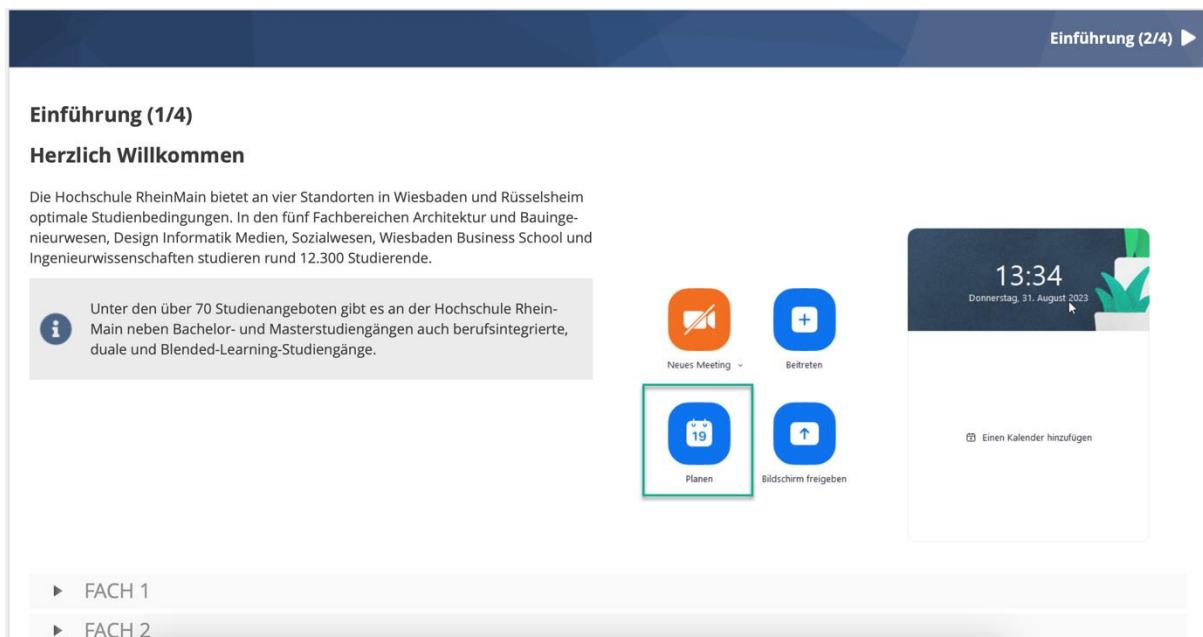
Einführung (2/4)

Einführung (1/4)

Herzlich Willkommen

Die Hochschule RheinMain bietet an vier Standorten in Wiesbaden und Rüsselsheim optimale Studienbedingungen. In den fünf Fachbereichen Architektur und Bauingenieurwesen, Design Informatik Medien, Sozialwesen, Wiesbaden Business School und Ingenieurwissenschaften studieren rund 12.300 Studierende.

Unter den über 70 Studienangeboten gibt es an der Hochschule RheinMain neben Bachelor- und Masterstudiengängen auch berufsintegrierte, duale und Blended-Learning-Studiengänge.

Neues Meeting

Beitreten

19

Planen

Bildschirm freigeben

13:34

Donnerstag, 31. August 2023

Einen Kalender hinzufügen

FACH 1

FACH 2